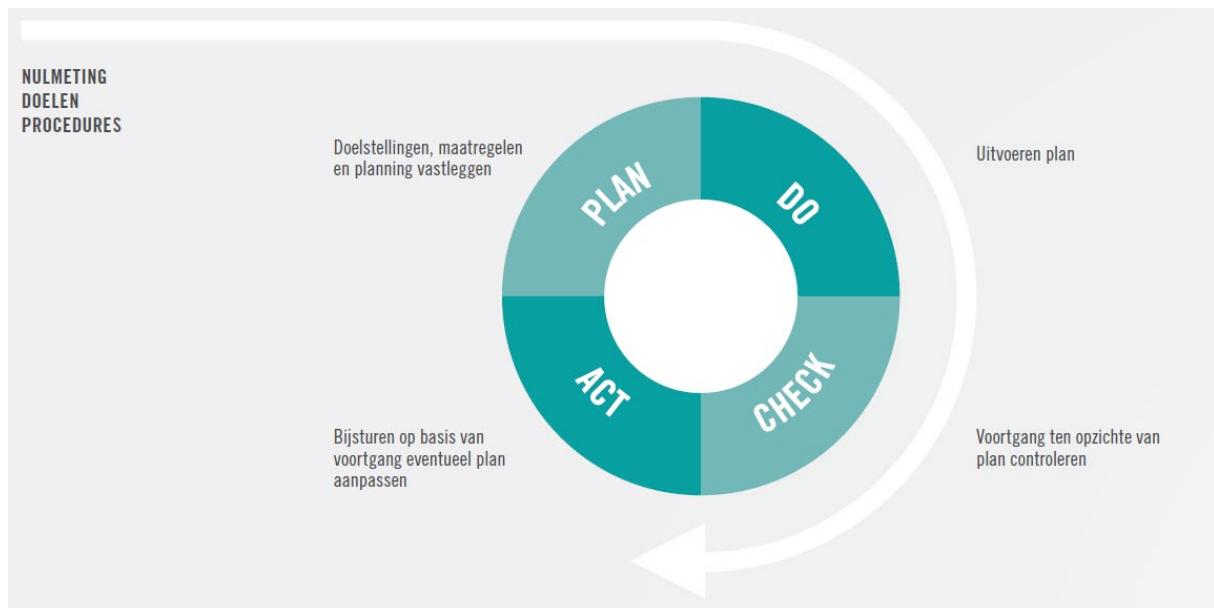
NULMETING
DOELEN
PROCEDURES

Doelstellingen, maatregelen en planning vastleggen

PLAN

DO

Uitvoeren plan

ACT

CHECK

Bijsturen op basis van voortgang eventueel plan aanpassen

Voortgang ten opzichte van plan controleren